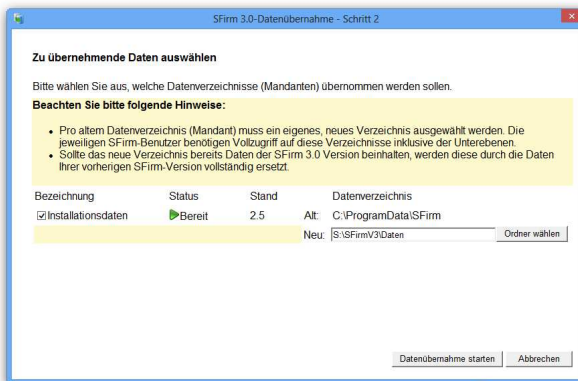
SFirm 3.0-Datenübernahme - Schritt 2

Zu übernehmende Daten auswählen

Bitte wählen Sie aus, welche Datenverzeichnisse (Mandanten) übernommen werden sollen.

Beachten Sie bitte folgende Hinweise:

• Pro altem Datenverzeichnis (Mandant) muss ein eigenes, neues Verzeichnis ausgewählt werden. Die jeweiligen SFirm-Benutzer benötigen Vollzugriff auf diese Verzeichnisse inklusive der Unterebenen.
• Sollte das neue Verzeichnis bereits Daten der SFirm 3.0 Version beinhalten, werden diese durch die Daten Ihrer vorherigen SFirm-Version vollständig ersetzt.

| Bezeichnung | Status | Stand | | Datenverzeichnis |
|---|---|---|---|---|
| ☑Installationsdaten | Bereit | 2.5 | Alt: | C:\ProgramData\SFirm |
| | | | Neu: | S:\SFirmV3\Daten  Ordner wählen |

Datenübernahme starten  Abbrechen